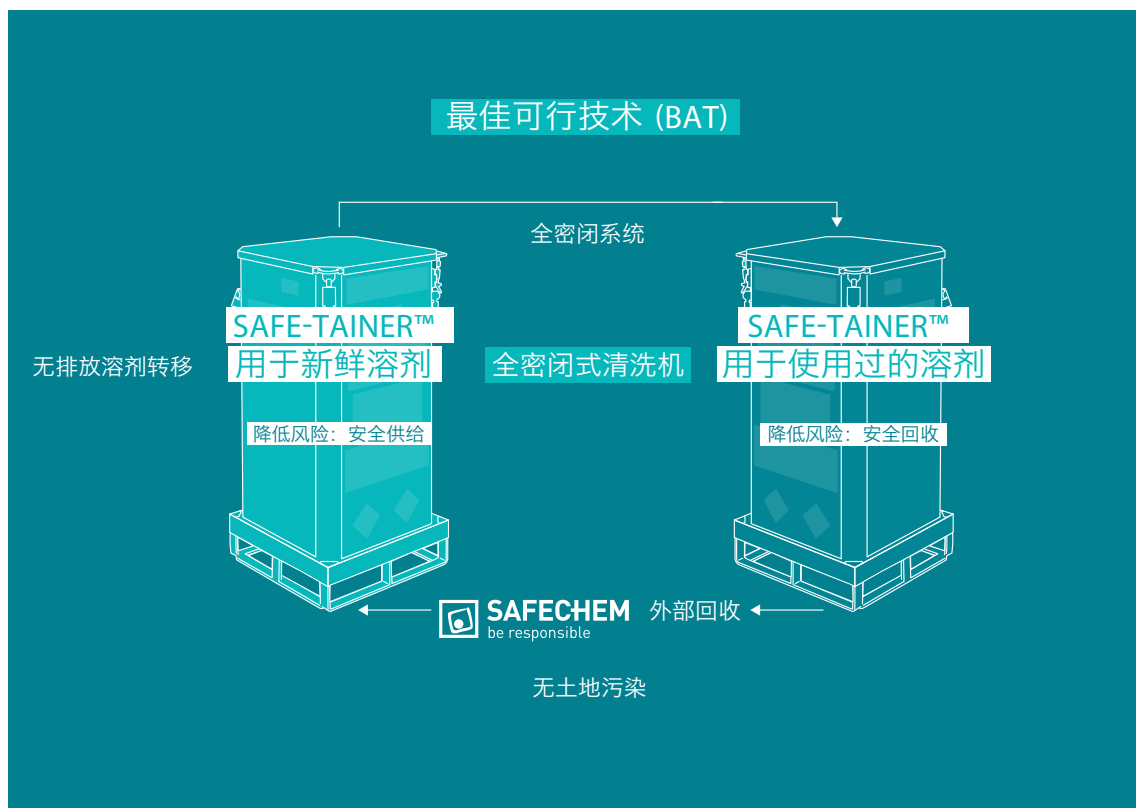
最佳可行技术 (BAT)

全密闭系统

无排放溶剂转移

SAFE-TAINER™
用于新鲜溶剂

降低风险：安全供给

全密闭式清洗机

SAFE-TAINER™
用于使用过的溶剂

降低风险：安全回收

SAFECHEM
be responsible

外部回收

无土地污染